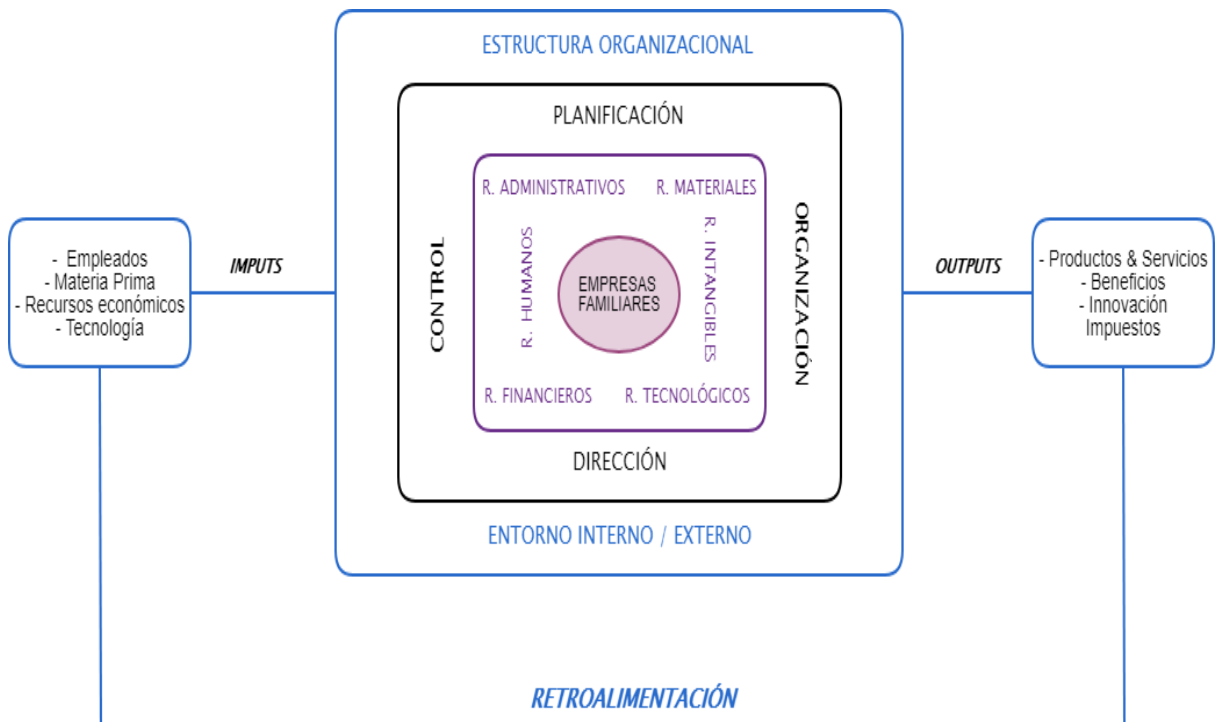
ESTRUCTURA ORGANIZACIONAL

- Empleados
- Materia Prima
- Recursos económicos
- Tecnología

IMPUTS

PLANIFICACIÓN

CONTROL

R. ADMINISTRATIVOS

R. MATERIALES

R. HUMANOS

EMPRESAS FAMILIARES

R. INTANGIBLES

R. FINANCIEROS

R. TECNOLÓGICOS

ORGANIZACIÓN

DIRECCIÓN

OUTPUTS

- Productos & Servicios
- Beneficios
- Innovación
Impuestos

ENTORNO INTERNO / EXTERNO

RETROALIMENTACIÓN